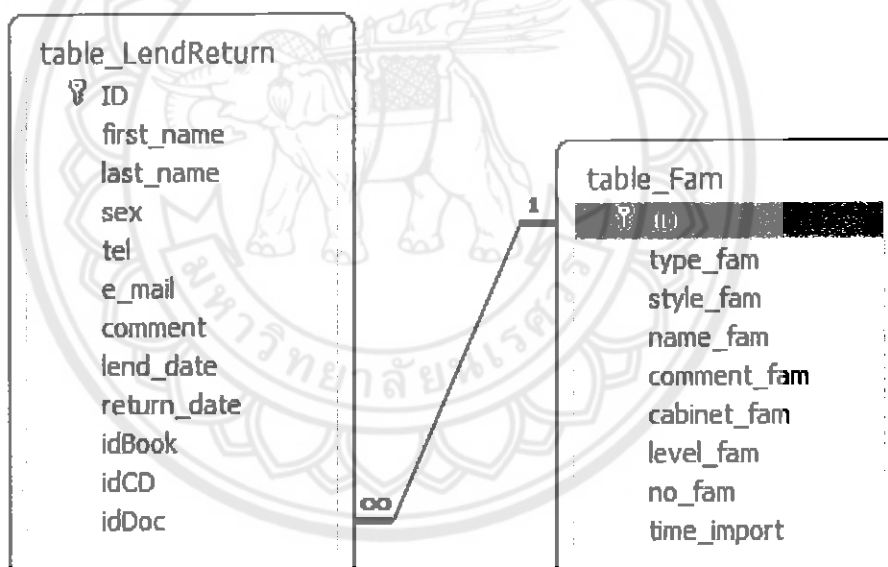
table_LendReturn
ID
first_name
last_name
sex
tel
e_mail
comment
lend_date
return_date
idBook
idCD
idDoc

∞

1

table_Fam
ID
type_fam
style_fam
name_fam
comment_fam
cabinet_fam
level_fam
no_fam
time_import

มหาวิทยาลัยนเรศวร